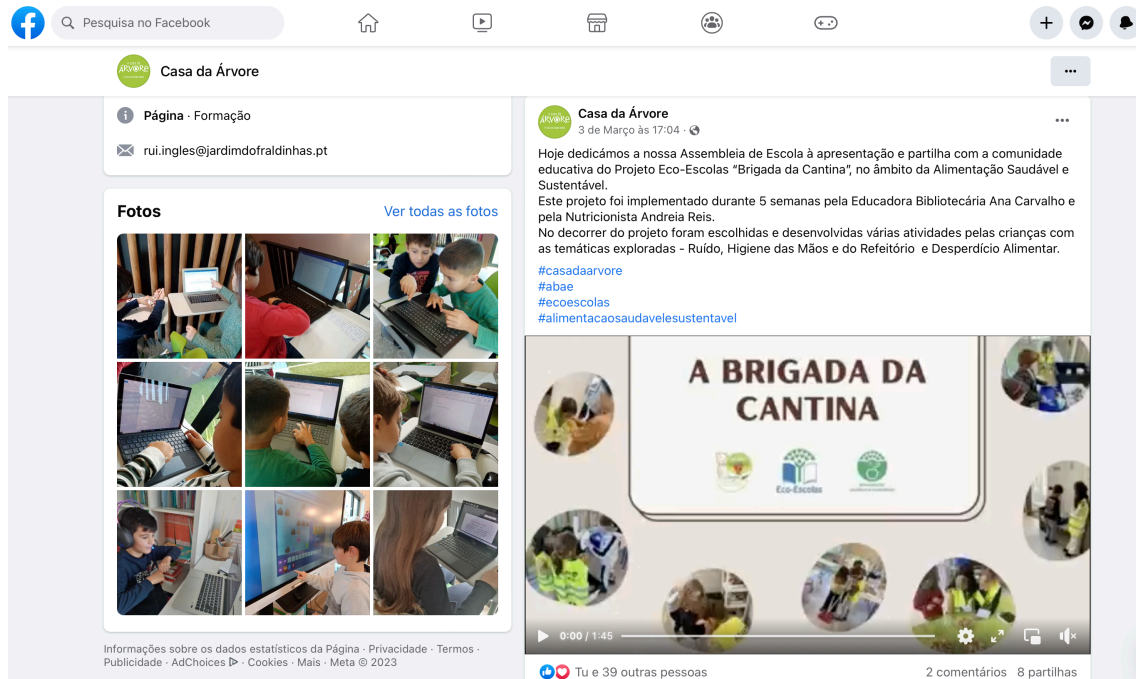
Pesquisa no Facebook

Casa da Árvore

Página · Formação

rui.ingles@jardimdofraldinhas.pt

Fotos

Ver todas as fotos

Informações sobre os dados estatísticos da Página · Privacidade · Termos · Publicidade · AdChoices · Cookies · Mais · Meta © 2023

Casa da Árvore
3 de Março às 17:04 ·

Hoje dedicámos a nossa Assembleia de Escola à apresentação e partilha com a comunidade educativa do Projeto Eco-Escolas "Brigada da Cantina", no âmbito da Alimentação Saudável e Sustentável.
Este projeto foi implementado durante 5 semanas pela Educadora Bibliotecária Ana Carvalho e pela Nutricionista Andreia Reis.
No decorrer do projeto foram escolhidas e desenvolvidas várias atividades pelas crianças com as temáticas exploradas - Ruído, Higiene das Mãos e do Refeitório e Desperdício Alimentar.

#casadaarvore
#abae
#ecoescolas
#alimentacaosaudavelesustentavel

A BRIGADA DA CANTINA

Eco-Escolas

0:00 / 1:45

Tu e 39 outras pessoas

2 comentários 8 partilhas